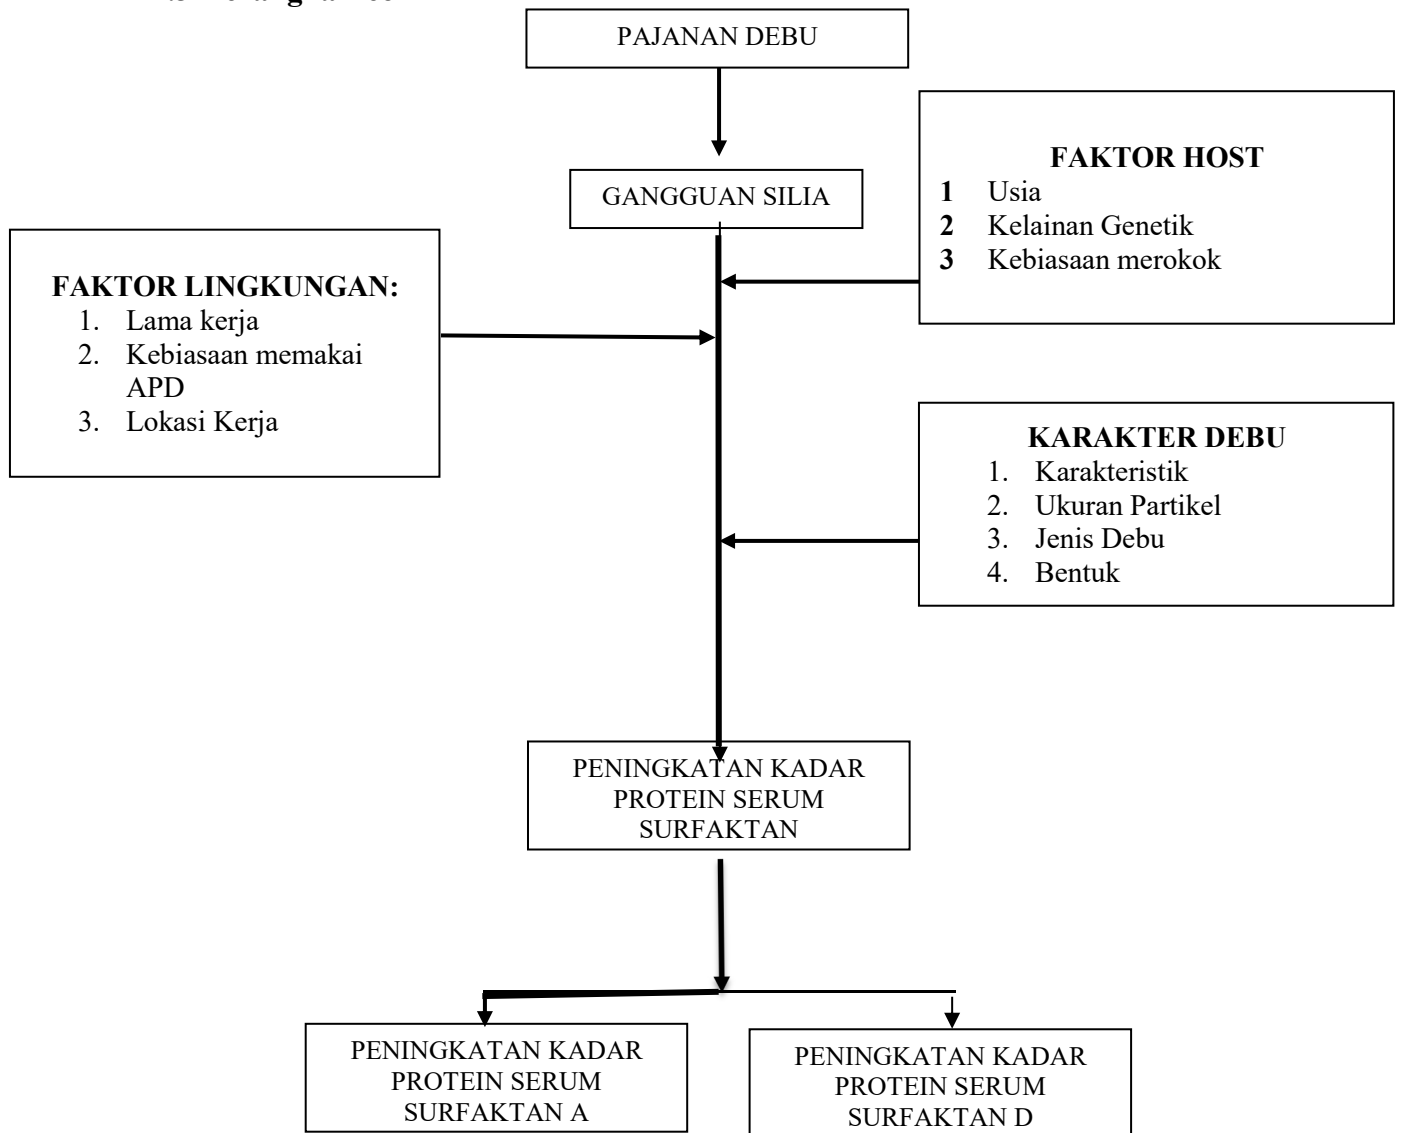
PAJANAN DEBU

GANGGUAN SILIA

FAKTOR HOST
1 Usia
2 Kelainan Genetik
3 Kebiasaan merokok

FAKTOR LINGKUNGAN:
1. Lama kerja
2. Kebiasaan memakai APD
3. Lokasi Kerja

KARAKTER DEBU
1. Karakteristik
2. Ukuran Partikel
3. Jenis Debu
4. Bentuk

PENINGKATAN KADAR PROTEIN SERUM SURFAKTAN

PENINGKATAN KADAR PROTEIN SERUM SURFAKTAN A

PENINGKATAN KADAR PROTEIN SERUM SURFAKTAN D